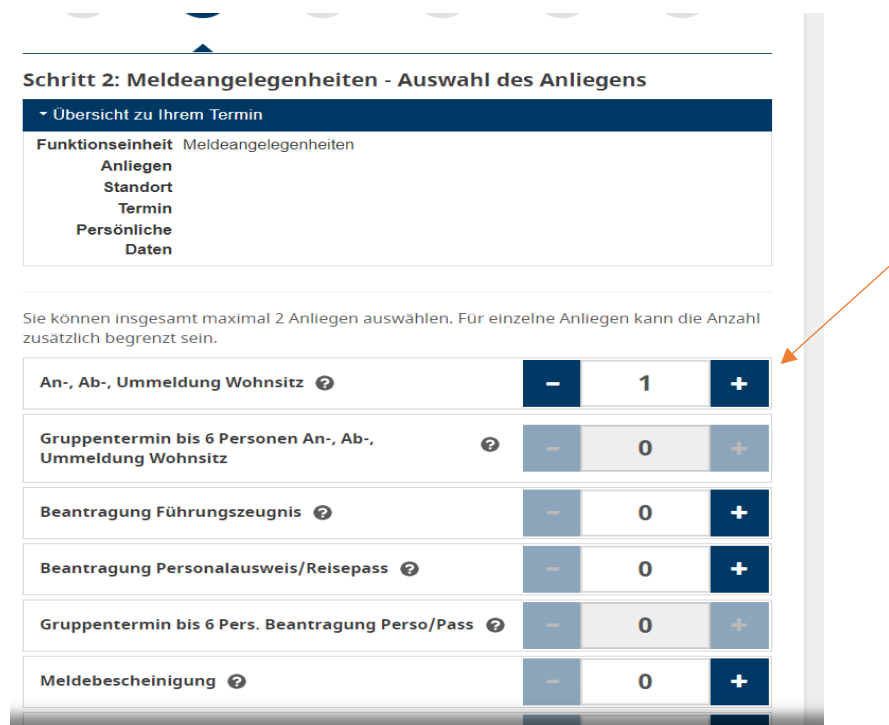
Schritt 2: Meldeangelegenheiten - Auswahl des Anliegens

Übersicht zu Ihrem Termin

| | |
|---|---|
| Funktionseinheit | Meldeangelegenheiten |
| Anliegen | |
| Standort | |
| Termin | |
| Persönliche Daten | |

Sie können insgesamt maximal 2 Anliegen auswählen. Für einzelne Anliegen kann die Anzahl zusätzlich begrenzt sein.

| Anliegen | | | |
|---|---|---|---|
| An-, Ab-, Ummeldung Wohnsitz | − | 1 | + |
| Gruppentermin bis 6 Personen An-, Ab-, Ummeldung Wohnsitz | − | 0 | + |
| Beantragung Führungszeugnis | − | 0 | + |
| Beantragung Personalausweis/Reisepass | − | 0 | + |
| Gruppentermin bis 6 Pers. Beantragung Perso/Pass | − | 0 | + |
| Meldebescheinigung | − | 0 | + |